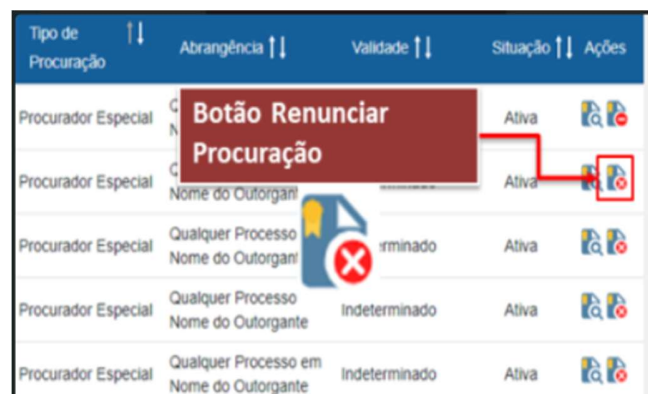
| Tipo de Procuração | Abrangência | Validade | Situação | Ações |
|---|---|---|---|---|
| Procurador Especial | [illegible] | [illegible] | Ativa | |
| Procurador Especial | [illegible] Nome do Outorgante | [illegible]erminado | Ativa | |
| Procurador Especial | Qualquer Processo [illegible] Nome do Outorgant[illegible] | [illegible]rminado | Ativa | |
| Procurador Especial | Qualquer Processo Nome do Outorgante | Indeterminado | Ativa | |
| Procurador Especial | Qualquer Processo em Nome do Outorgante | Indeterminado | Ativa | |

Botão Renunciar Procuração